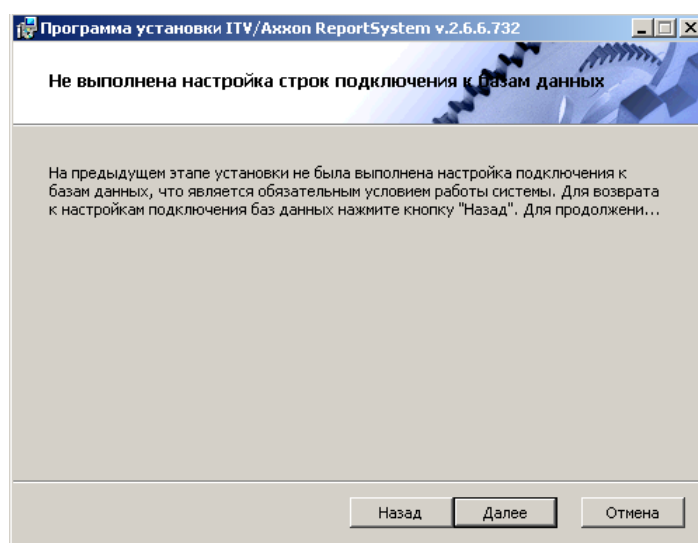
Программа установки ITV/Axxon ReportSystem v.2.6.6.732

Не выполнена настройка строк подключения к базам данных

На предыдущем этапе установки не была выполнена настройка подключения к базам данных, что является обязательным условием работы системы. Для возврата к настройкам подключения баз данных нажмите кнопку "Назад". Для продолжени...

Назад
Далее
Отмена